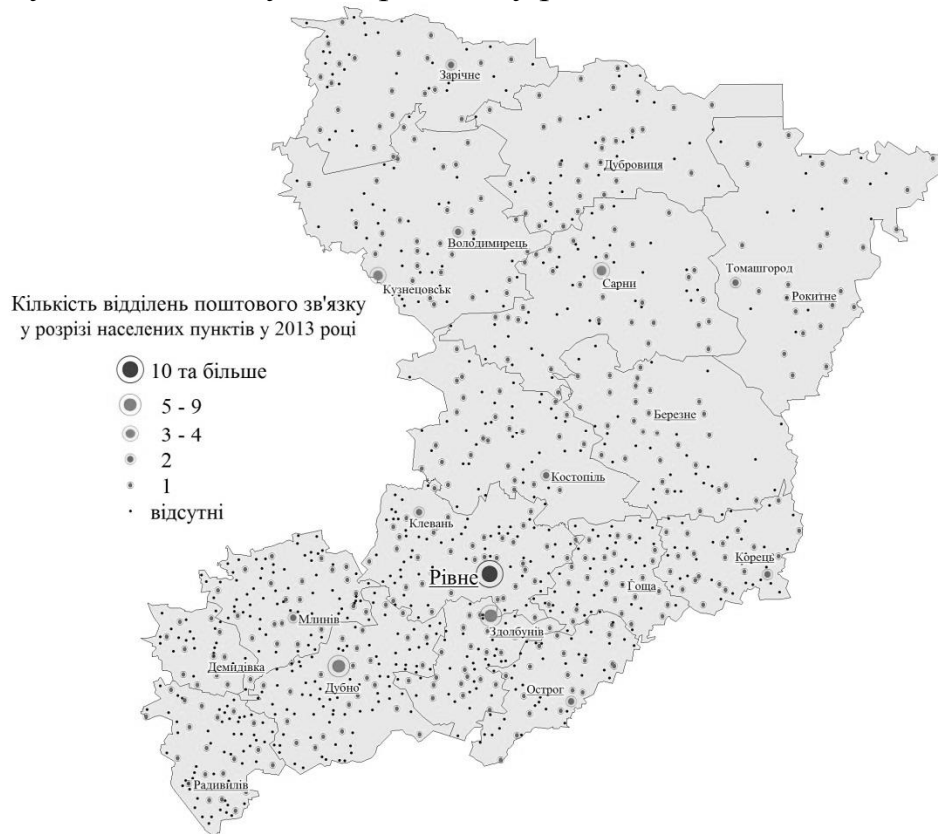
Кількість відділень поштового зв'язку у розрізі населених пунктів у 2013 році

10 та більше
5 - 9
3 - 4
2
1
відсутні

Зарічне
Дубровиця
Володимирець
Кузнецовськ
Сарни
Томашгород
Рокитне
Березне
Костопіль
Клевань
Рівне
Корець
Гоща
Млинів
Здолбунів
Демидівка
Дубно
Острог
Радивилів